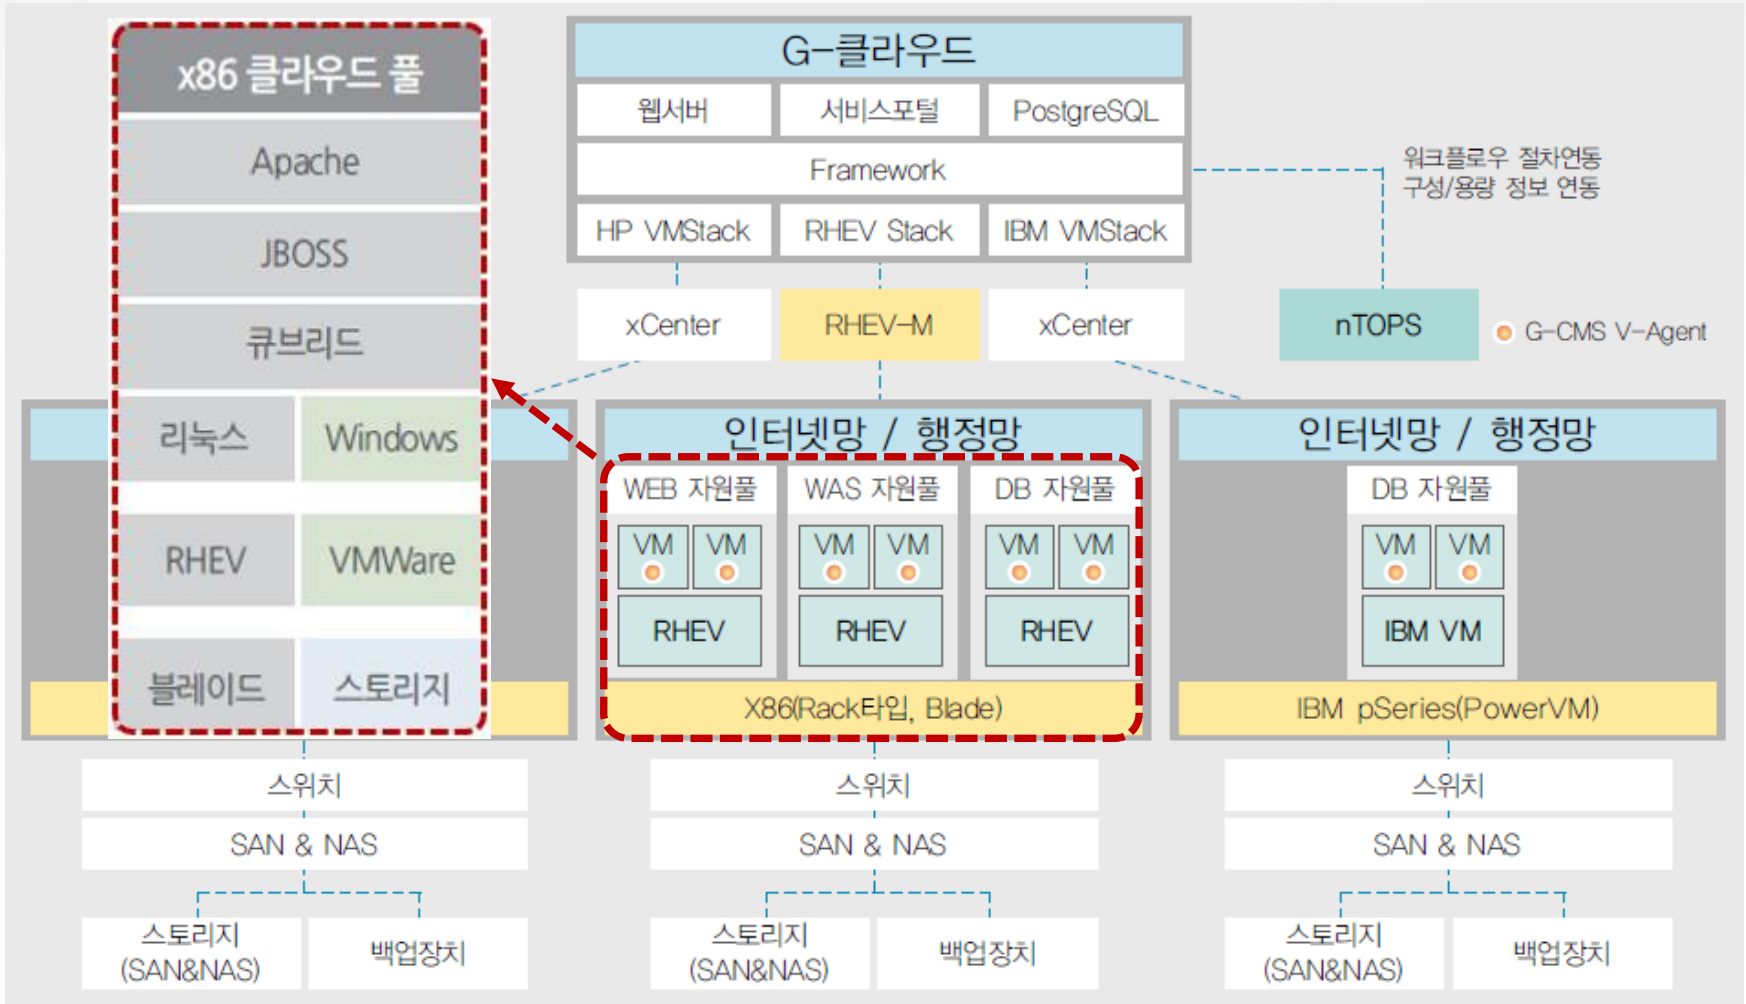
x86 클라우드 풀

Apache

JBOSS

큐브리드

리눅스 | Windows

RHEV | VMWare

블레이드 | 스토리지

G-클라우드

웹서버 | 서비스포털 | PostgreSQL

Framework

HP VMStack | RHEV Stack | IBM VMStack

워크플로우 절차연동
구성/용량 정보 연동

xCenter | RHEV-M | xCenter

nTOPS

G-CMS V-Agent

인터넷망 / 행정망

WEB 자원풀 | WAS 자원풀 | DB 자원풀

VM VM | VM VM | VM VM

RHEV | RHEV | RHEV

X86(Rack타입, Blade)

인터넷망 / 행정망

DB 자원풀

VM VM

IBM VM

IBM pSeries(PowerVM)

스위치

SAN & NAS

스토리지 (SAN&NAS) | 백업장치

스위치

SAN & NAS

스토리지 (SAN&NAS) | 백업장치

스위치

SAN & NAS

스토리지 (SAN&NAS) | 백업장치